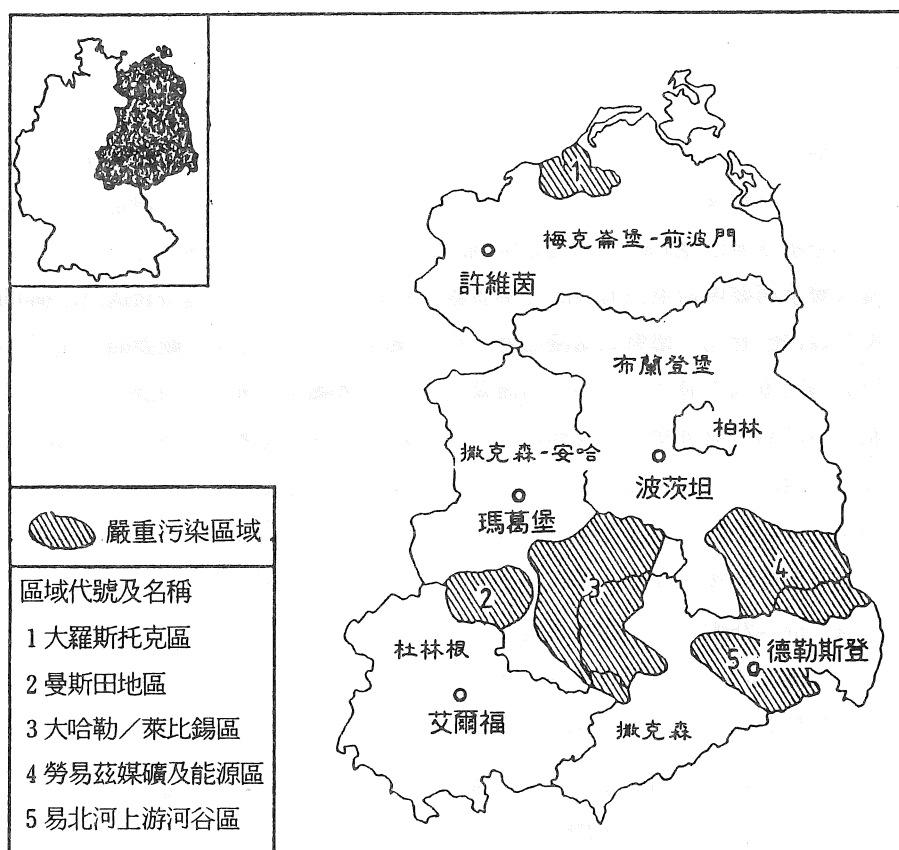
1
梅克崙堡-前波門
許維茵
布蘭登堡
柏林
撒克森-安哈
波茨坦
瑪葛堡
2
3
4
杜林根
5
德勒斯登
艾爾福
撒克森

嚴重污染區域

區域代號及名稱
1 大羅斯托克區
2 曼斯田地區
3 大哈勒／萊比錫區
4 勞易茲媒礦及能源區
5 易北河上游河谷區